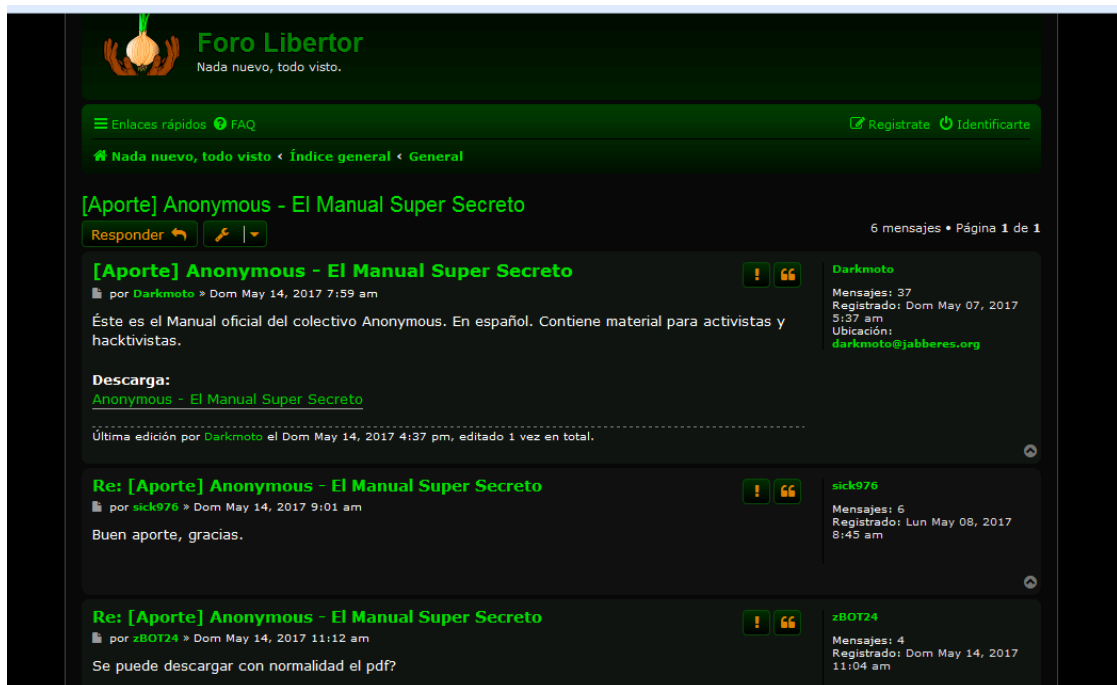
Foro Libertor
Nada nuevo, todo visto.

Enlaces rápidos FAQ

Registrate Identificarte

Nada nuevo, todo visto ‹ Índice general ‹ General

[Aporte] Anonymous - El Manual Super Secreto

Responder

6 mensajes • Página 1 de 1

[Aporte] Anonymous - El Manual Super Secreto

por Darkmoto » Dom May 14, 2017 7:59 am

Éste es el Manual oficial del colectivo Anonymous. En español. Contiene material para activistas y hacktivistas.

Descarga:
Anonymous - El Manual Super Secreto

Última edición por Darkmoto el Dom May 14, 2017 4:37 pm, editado 1 vez en total.

Darkmoto

Mensajes: 37
Registrado: Dom May 07, 2017 5:37 am
Ubicación:
darkmoto@jabberes.org

Re: [Aporte] Anonymous - El Manual Super Secreto

por sick976 » Dom May 14, 2017 9:01 am

Buen aporte, gracias.

sick976

Mensajes: 6
Registrado: Lun May 08, 2017 8:45 am

Re: [Aporte] Anonymous - El Manual Super Secreto

por zBOT24 » Dom May 14, 2017 11:12 am

Se puede descargar con normalidad el pdf?

zBOT24

Mensajes: 4
Registrado: Dom May 14, 2017 11:04 am